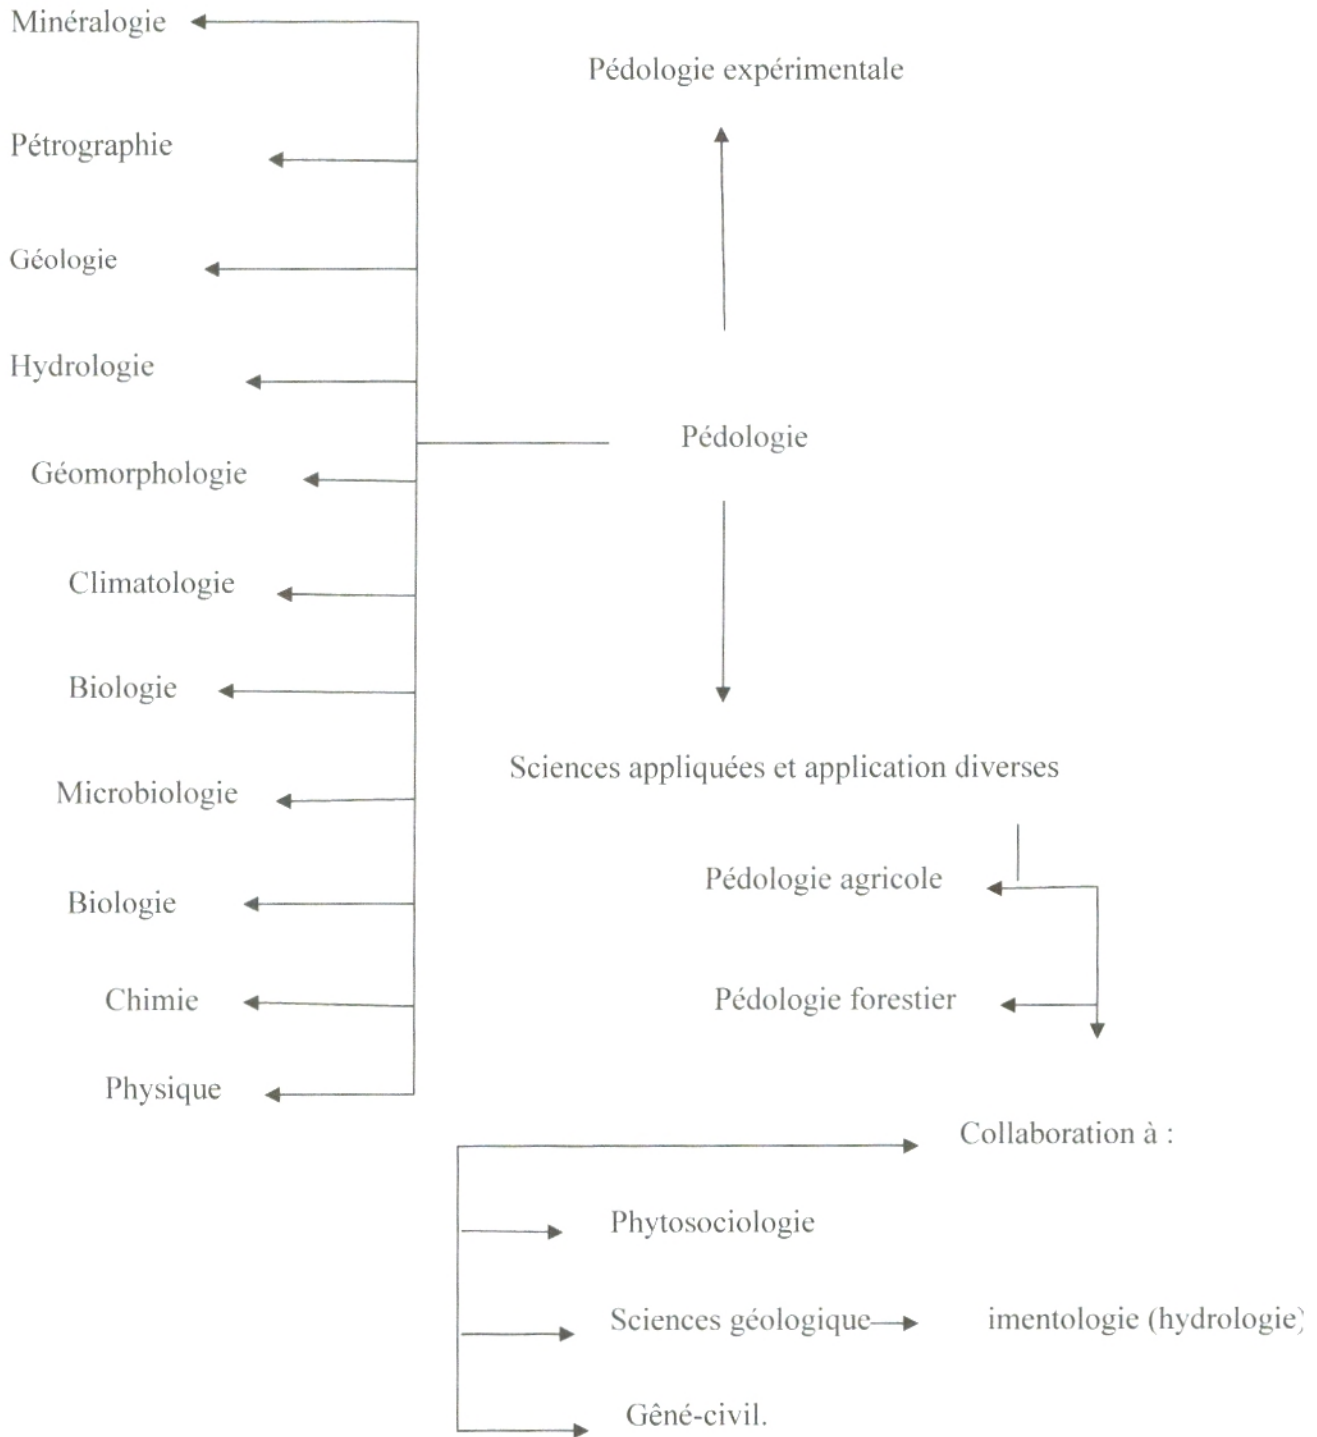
Minéralogie

Pétrographie

Géologie

Hydrologie

Géomorphologie

Climatologie

Biologie

Microbiologie

Biologie

Chimie

Physique

Pédologie expérimentale

Pédologie

Sciences appliquées et application diverses

Pédologie agricole

Pédologie forestier

Collaboration à :

Phytosociologie

Sciences géologique

imentologie (hydrologie)

Gêné-civil.